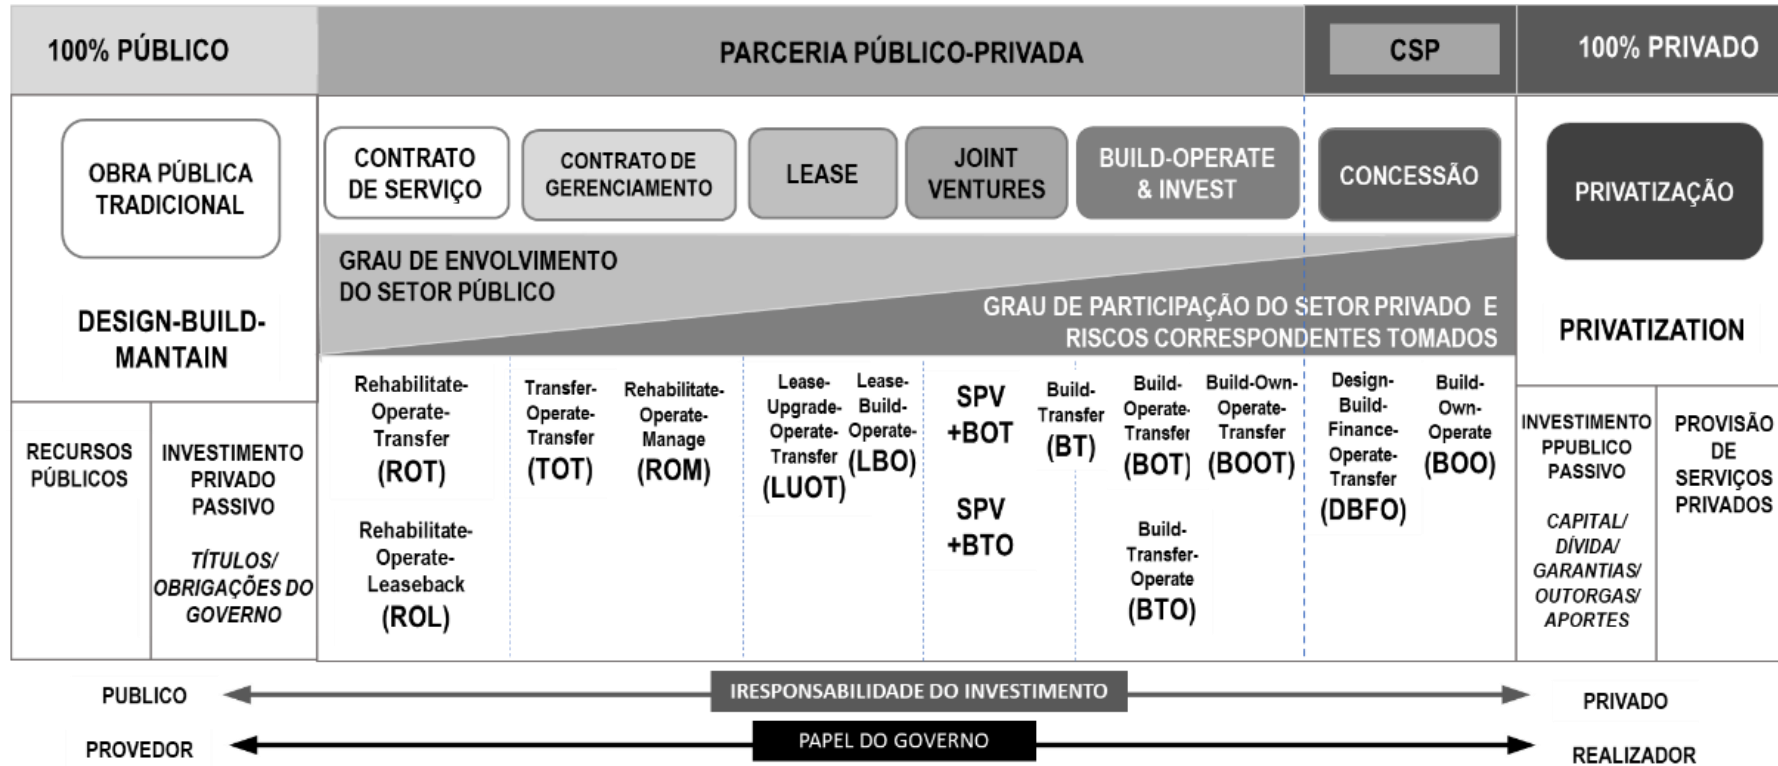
100% PÚBLICO

PARCERIA PÚBLICO-PRIVADA

CSP

100% PRIVADO

OBRA PÚBLICA TRADICIONAL

CONTRATO DE SERVIÇO

CONTRATO DE GERENCIAMENTO

LEASE

JOINT VENTURES

BUILD-OPERATE & INVEST

CONCESSÃO

PRIVATIZAÇÃO

GRAU DE ENVOLVIMENTO DO SETOR PÚBLICO

GRAU DE PARTICIPAÇÃO DO SETOR PRIVADO E RISCOS CORRESPONDENTES TOMADOS

DESIGN-BUILD-MANTAIN

PRIVATIZATION

RECURSOS PÚBLICOS

INVESTIMENTO PRIVADO PASSIVO

TÍTULOS/ OBRIGAÇÕES DO GOVERNO

Rehabilitate-Operate-Transfer (ROT)

Rehabilitate-Operate-Leaseback (ROL)

Transfer-Operate-Transfer (TOT)

Rehabilitate-Operate-Manage (ROM)

Lease-Upgrade-Operate-Transfer (LUOT)

Lease-Build-Operate-(LBO)

SPV +BOT

SPV +BTO

Build-Transfer (BT)

Build-Operate-Transfer (BOT)

Build-Own-Operate-Transfer (BOOT)

Build-Transfer-Operate (BTO)

Design-Build-Finance-Operate-Transfer (DBFO)

Build-Own-Operate (BOO)

INVESTIMENTO PPUBLICO PASSIVO

CAPITAL/ DÍVIDA/ GARANTIAS/ OUTORGAS/ APORTES

PROVISÃO DE SERVIÇOS PRIVADOS

PUBLICO

IRESPONSABILIDADE DO INVESTIMENTO

PRIVADO

PROVEDOR

PAPEL DO GOVERNO

REALIZADOR